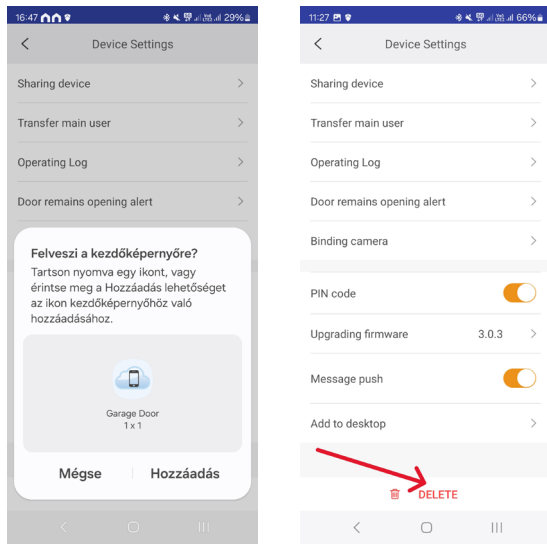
16:47 29%

Device Settings

Sharing device

Transfer main user

Operating Log

Door remains opening alert

Felveszi a kezdőképernyőre?

Tartson nyomva egy ikont, vagy érintse meg a Hozzáadás lehetőséget az ikon kezdőképernyőhöz való hozzáadásához.

Garage Door
1 x 1

Mégse

Hozzáadás

11:27 66%

Device Settings

Sharing device

Transfer main user

Operating Log

Door remains opening alert

Binding camera

PIN code

Upgrading firmware 3.0.3

Message push

Add to desktop

DELETE